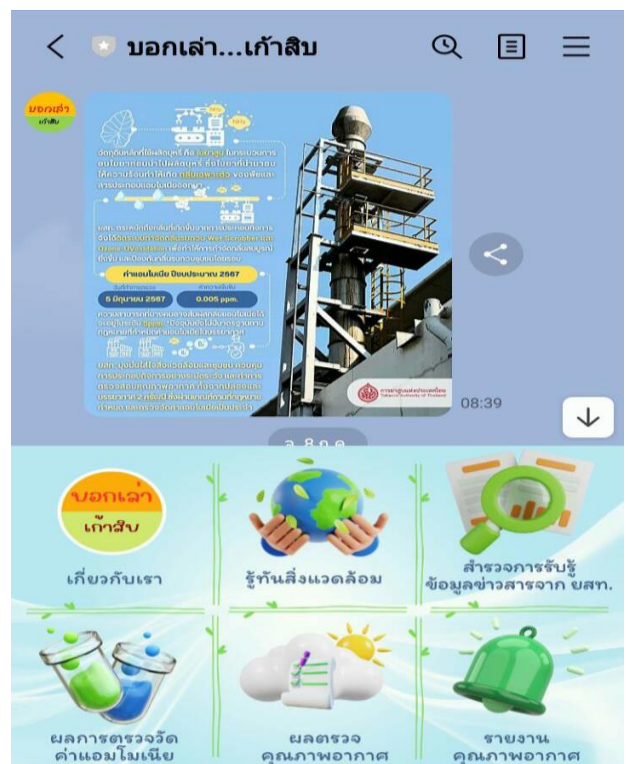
บอกเล่า...เก้าสิบ

บอกเล่า เก้าสิบ

ค่าแอมโมเนีย ปีงบประมาณ 2567

5 มิถุนายน 2567

0.005 ppm.

การยาสูบแห่งประเทศไทย

08:39

บอกเล่า เก้าสิบ

เกี่ยวกับเรา

รู้ทันสิ่งแวดล้อม

สำรวจการรับรู้ ข้อมูลข่าวสารจาก ยสท.

ผลการตรวจวัด ค่าแอมโมเนีย

ผลตรวจ คุณภาพอากาศ

รายงาน คุณภาพอากาศ